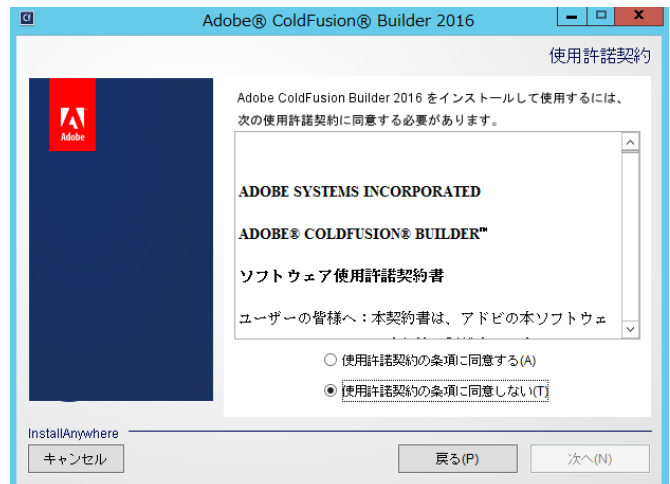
Adobe® ColdFusion® Builder 2016

使用許諾契約

Adobe

Adobe ColdFusion Builder 2016 をインストールして使用するには、次の使用許諾契約に同意する必要があります。

ADOBE SYSTEMS INCORPORATED

ADOBE® COLDFUSION® BUILDER™

ソフトウェア使用許諾契約書

ユーザーの皆様へ：本契約書は、アドビの本ソフトウェ

使用許諾契約の条項に同意する(A)

使用許諾契約の条項に同意しない(T)

InstallAnywhere

キャンセル

戻る(P)

次へ(N)